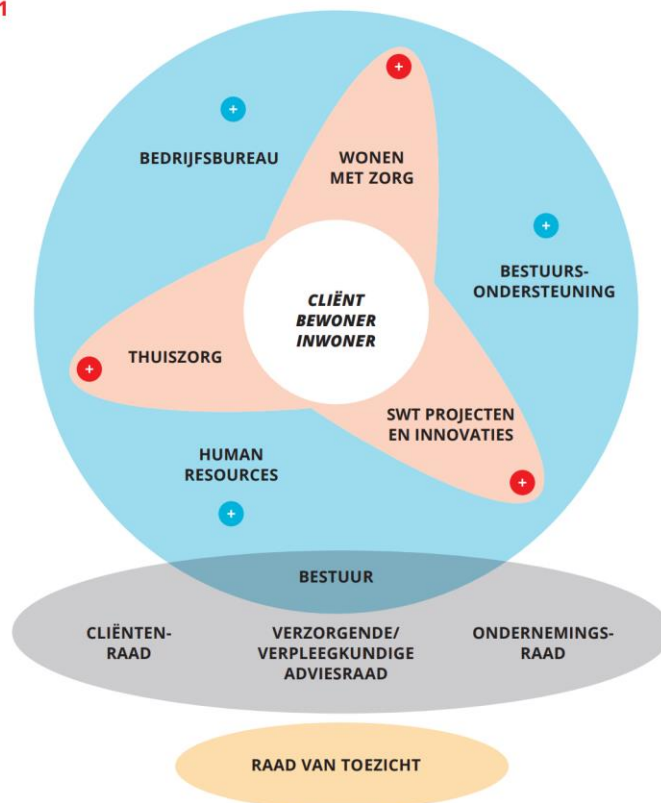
1

BEDRIJFSBUREAU

WONEN MET ZORG

BESTUURS-ONDERSTEUNING

CLIËNT
BEWONER
INWONER

THUISZORG

SWT PROJECTEN EN INNOVATIES

HUMAN RESOURCES

BESTUUR

CLIËNTEN-RAAD

VERZORGENDE/ VERPLEEGKUNDIGE ADVIESRAAD

ONDERNEMINGS-RAAD

RAAD VAN TOEZICHT